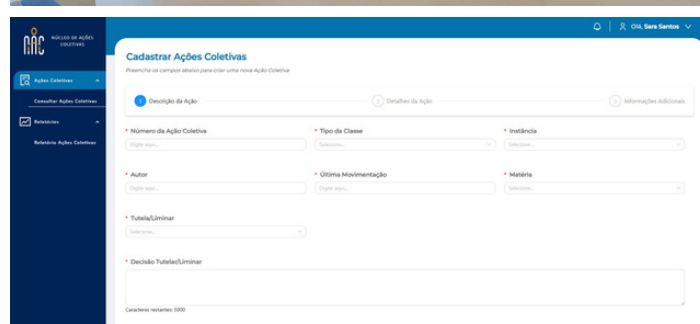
NAC NÚCLEO DE AÇÕES COLETIVAS

Ações Coletivas

Consultar Ações Coletivas

Relatórios

Relatório Ações Coletivas

Olá, Sara Santos

Cadastrar Ações Coletivas

Preencha os campos abaixo para criar uma nova Ação Coletiva

1 Descrição da Ação

2 Detalhes da Ação

3 Informações Adicionais

* Número da Ação Coletiva
Digite aqui...

* Tipo da Classe
Selecione...

* Instância
Selecione...

* Autor
Digite aqui...

* Última Movimentação
Digite aqui...

* Matéria
Selecione...

* Tutela/Liminar
Selecione...

* Decisão Tutelar/Liminar

Caracteres restantes: 5000